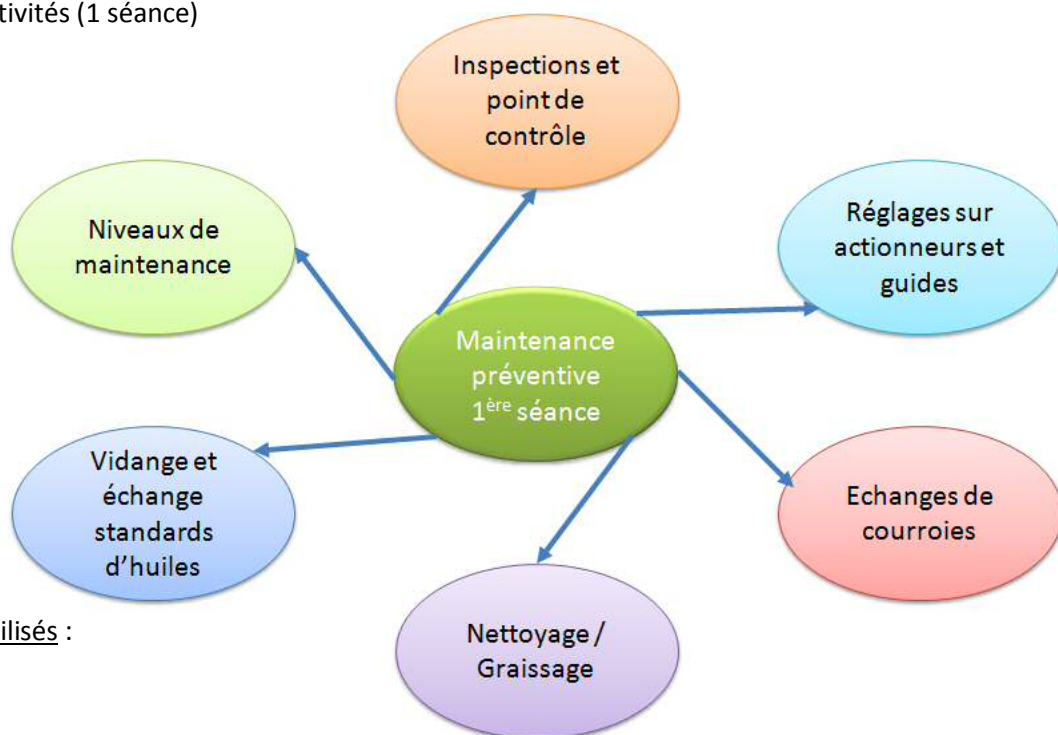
tivités (1 séance)

Inspections et point de contrôle

Niveaux de maintenance

Réglages sur actionneurs et guides

Maintenance préventive 1$^{ère}$ séance

Vidange et échange standards d'huiles

Echanges de courroies

ilisés :

Nettoyage / Graissage